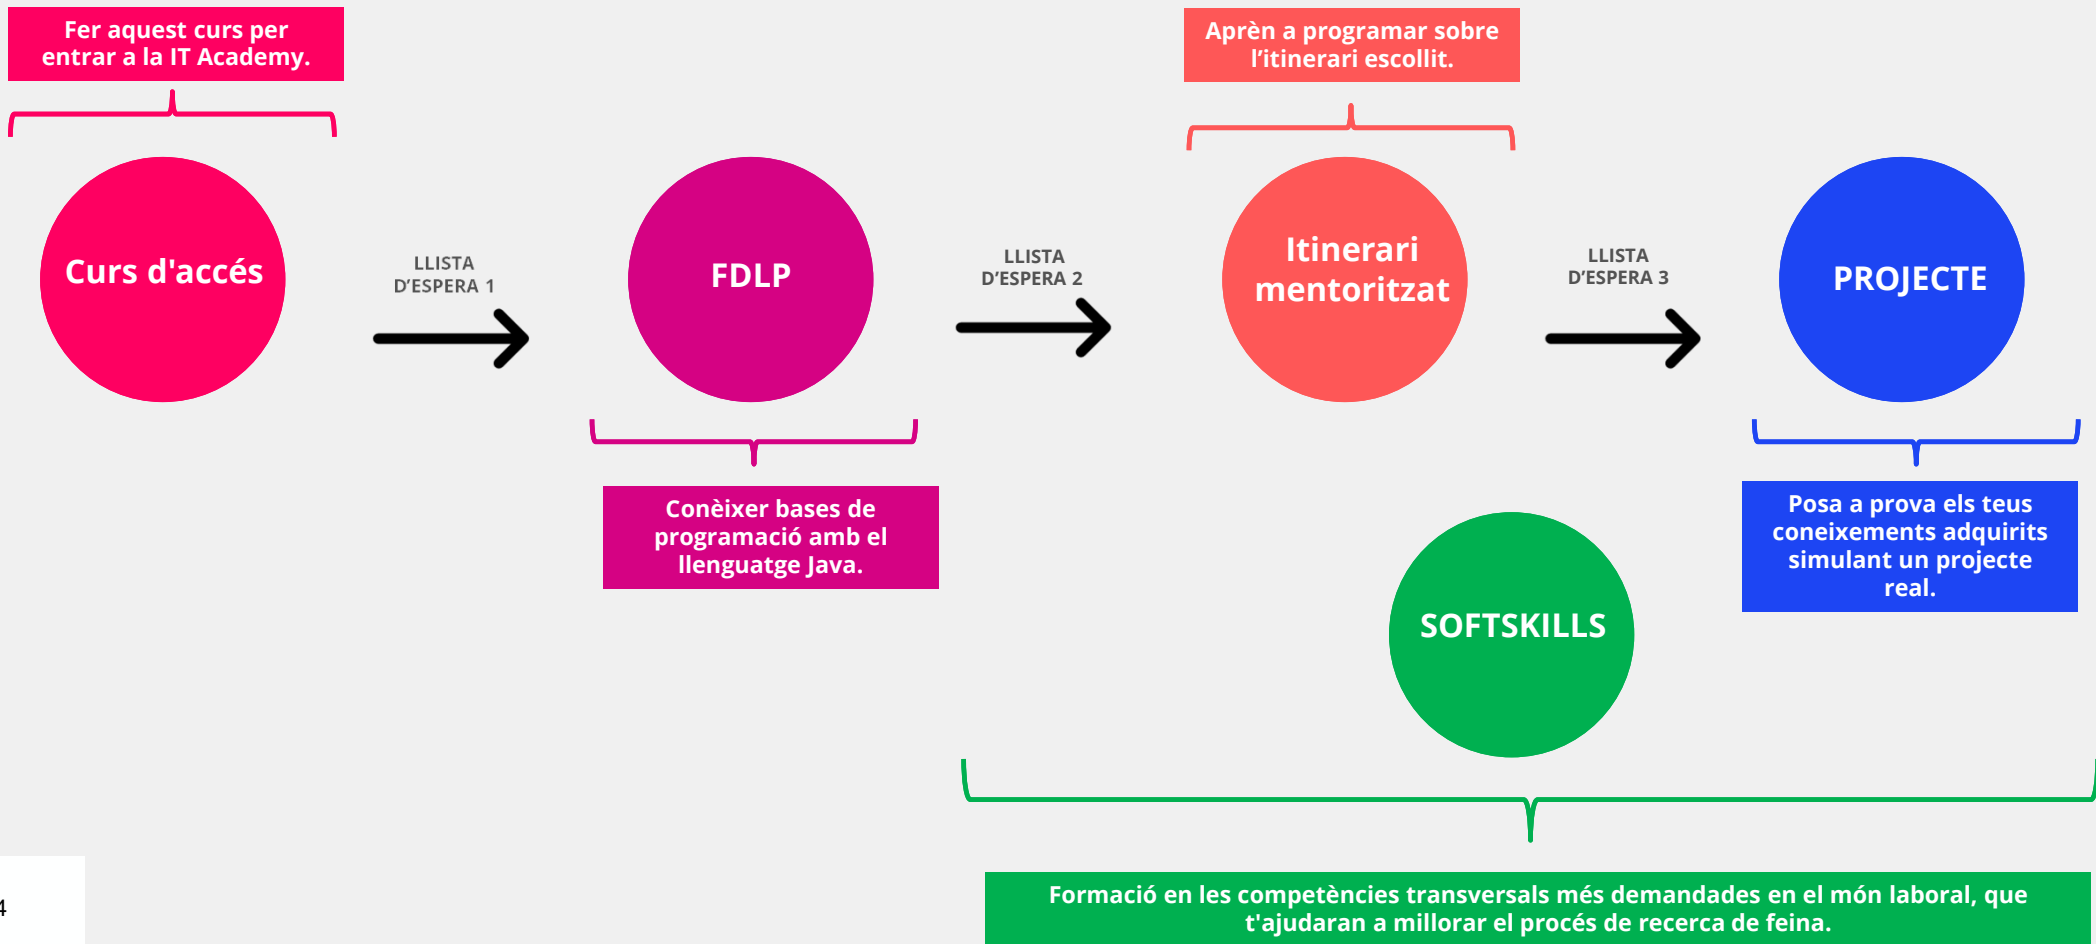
Fer aquest curs per entrar a la IT Academy.

Curs d'accés

LLISTA D'ESPERA 1

FDLP

Conèixer bases de programació amb el llenguatge Java.

LLISTA D'ESPERA 2

Aprèn a programar sobre l'itinerari escollit.

Itinerari mentoritzat

LLISTA D'ESPERA 3

PROJECTE

Posa a prova els teus coneixements adquirits simulant un projecte real.

SOFTSKILLS

Formació en les competències transversals més demandades en el món laboral, que t'ajudaran a millorar el procés de recerca de feina.

4